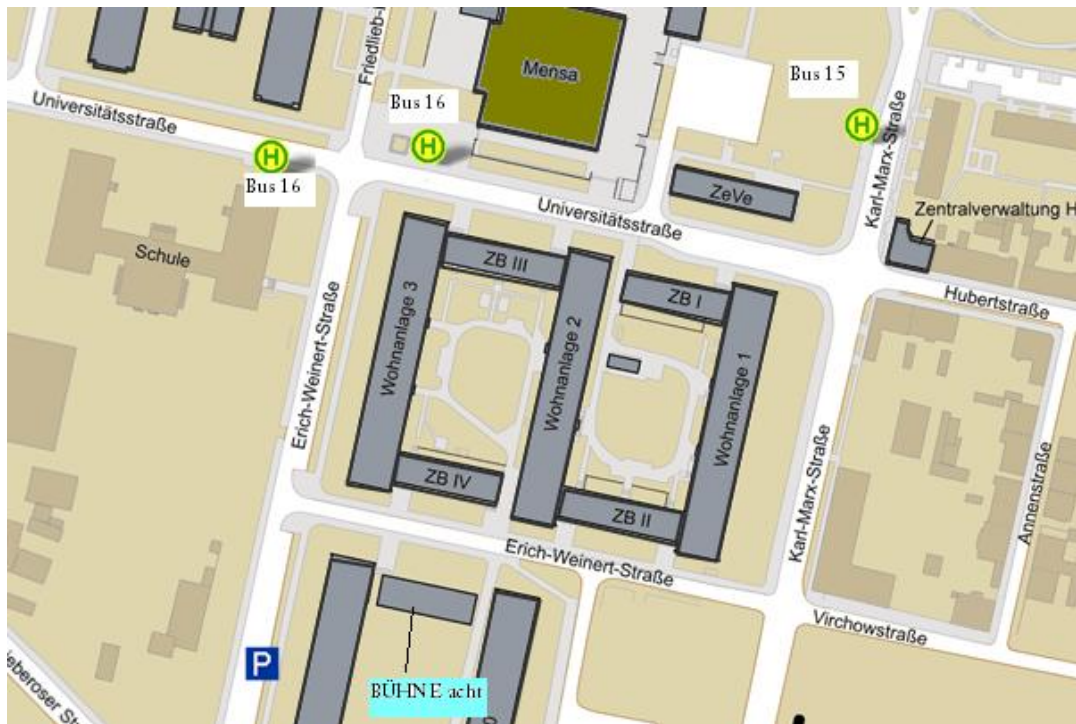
Friedlieb-
Mensa
Bus 15
Universitätsstraße
Bus 16
H
H
H
Bus 16
Karl-Marx-Straße
Universitätsstraße
ZeVe
Zentralverwaltung H
Schule
ZB III
ZB I
Hubertstraße
Erich-Weinert-Straße
Wohnanlage 3
Wohnanlage 2
Wohnanlage 1
Karl-Marx-Straße
Annenstraße
ZB IV
ZB II
Erich-Weinert-Straße
Virchowstraße
P
BÜHNE acht
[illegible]eberoser St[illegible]